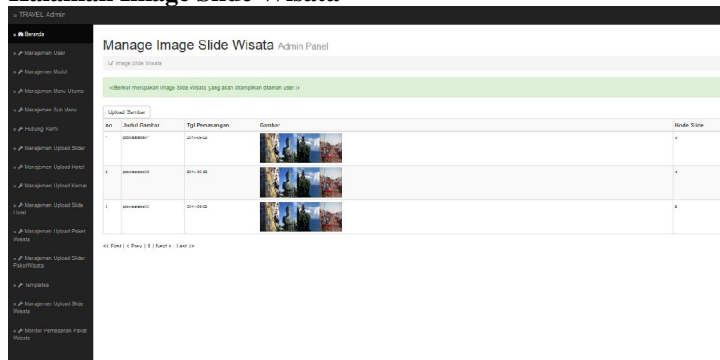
Halaman Image Slide Wisata

TRAVEL Admin

Beranda

Manajemen User

Manajemen Hotel

Manajemen Menu Utama

Manajemen Sub Menu

Hubungi Kami

Manajemen Upload Slider

Manajemen Upload Hotel

Manajemen Upload Kamar

Manajemen Upload Slide Hotel

Manajemen Upload Paket Wisata

Manajemen Upload Slider Paket Wisata

Templates

Manajemen Upload Slide Wisata

Monitor Pemesanan Paket Wisata

Manage Image Slide Wisata Admin Panel

Image Slide Wisata

<Berikut merupakan image Slide Wisata yang akan ditampilkan dihalaman user !>

Upload Gambar

| no | Judul Gambar | Tgl Pemasangan | Gambar | Kode Slide |
|---|---|---|---|---|
| 1 | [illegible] | 2014-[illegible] | | 4 |
| 2 | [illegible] | 2014-06-05 | | 4 |
| 3 | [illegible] | 2014-06-05 | | 5 |

<< First | < Prev | 1 | Next > | Last >>